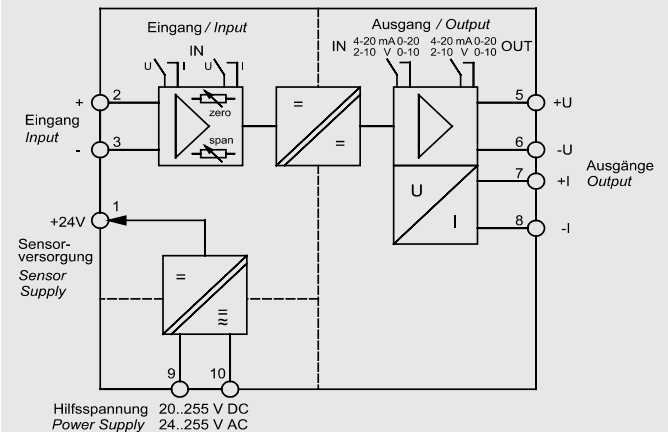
Eingang / Input

IN

U I U I

Ausgang / Output

IN 4-20 mA 0-20 2-10 V 0-10 4-20 mA 0-20 2-10 V 0-10 OUT

+ 2

Eingang
Input

- 3

zero

span

=

=

5 +U

6 -U

7 +I

8 -I

Ausgänge
Output

U

I

+24V 1

Sensorversorgung
Sensor Supply

=

≈

9 10

Hilfsspannung 20..255 V DC
Power Supply 24..255 V AC